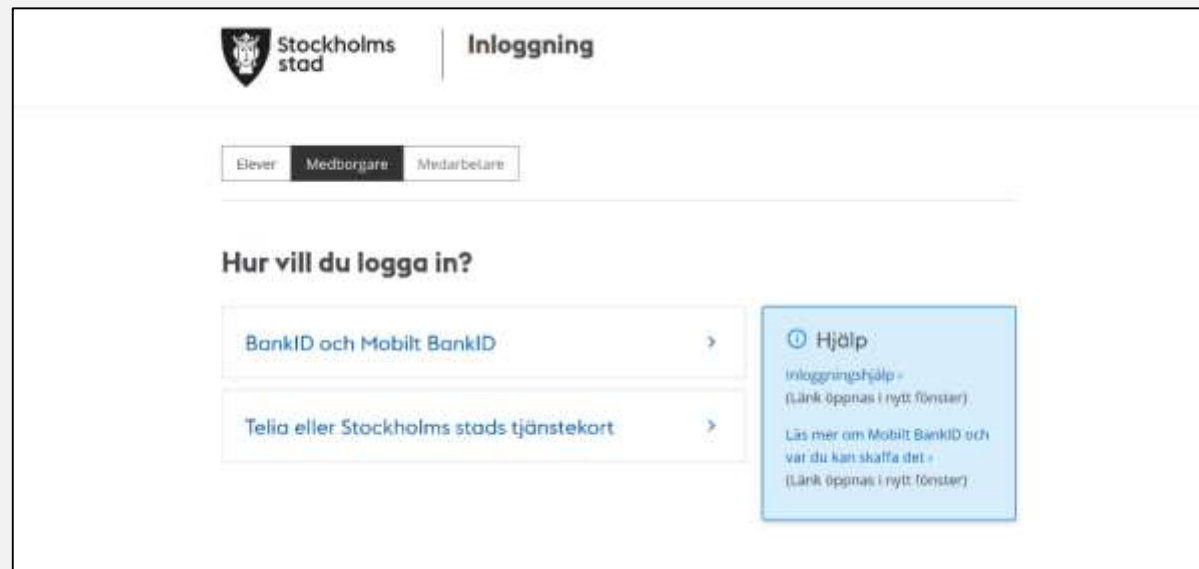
Stockholms stad

Inloggning

Elever
Medborgare
Medarbetare

Hur vill du logga in?

BankID och Mobilt BankID ›

Telia eller Stockholms stads tjänstekort ›

ⓘ Hjälp

Inloggningshjälp ›
(Länk öppnas i nytt fönster)

Läs mer om Mobilt BankID och var du kan skaffa det ›
(Länk öppnas i nytt fönster)